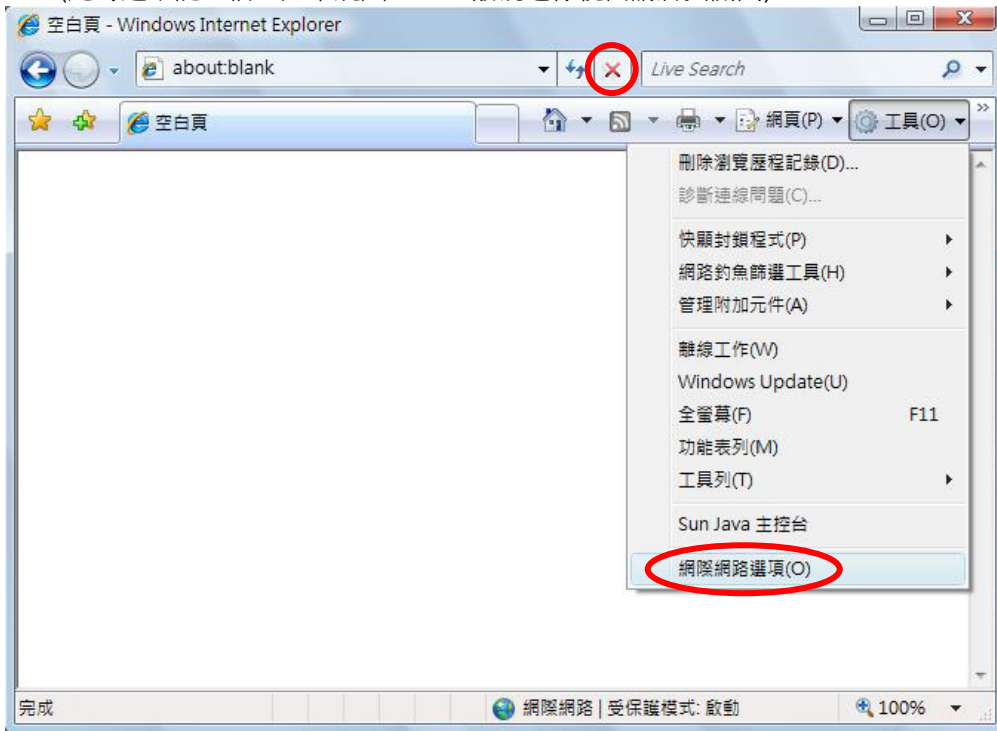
空白頁 - Windows Internet Explorer

about:blank

Live Search

空白頁

網頁(P)

工具(O)

刪除瀏覽歷程記錄(D)...
診斷連線問題(C)...

快顯封鎖程式(P)
網路釣魚篩選工具(H)
管理附加元件(A)

離線工作(W)
Windows Update(U)
全螢幕(F) F11
功能表列(M)
工具列(T)

Sun Java 主控台

網際網路選項(O)

完成

網際網路 | 受保護模式: 啟動

100%